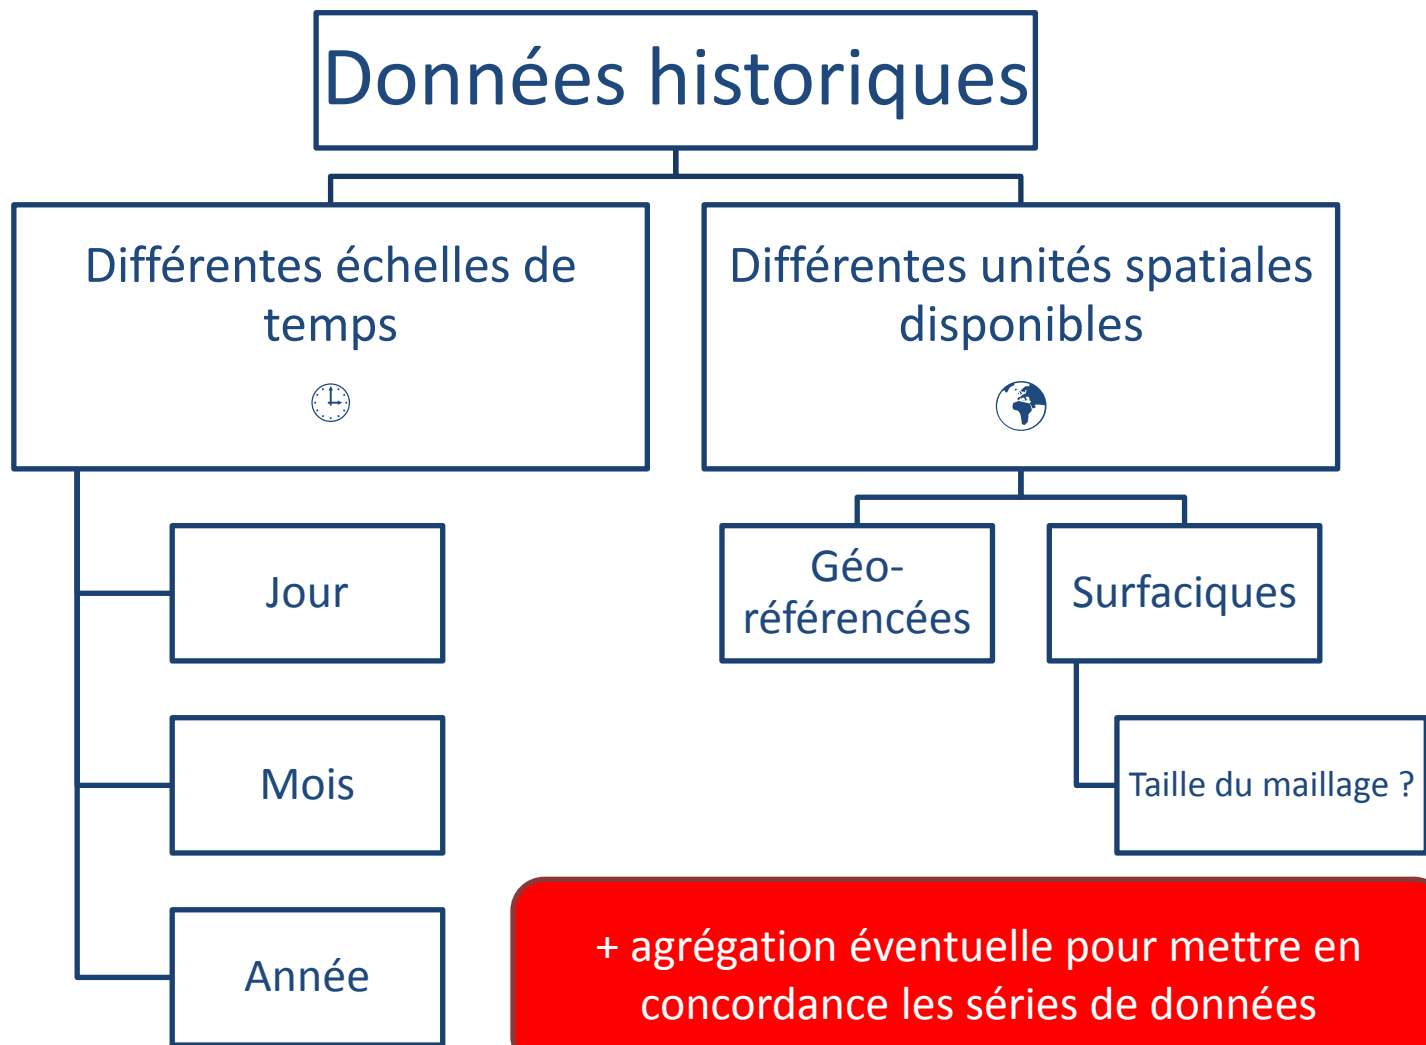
Données historiques

Différentes échelles de temps

Différentes unités spatiales disponibles

Jour

Mois

Année

Géo-référencées

Surfaciques

Taille du maillage ?

+ agrégation éventuelle pour mettre en concordance les séries de données